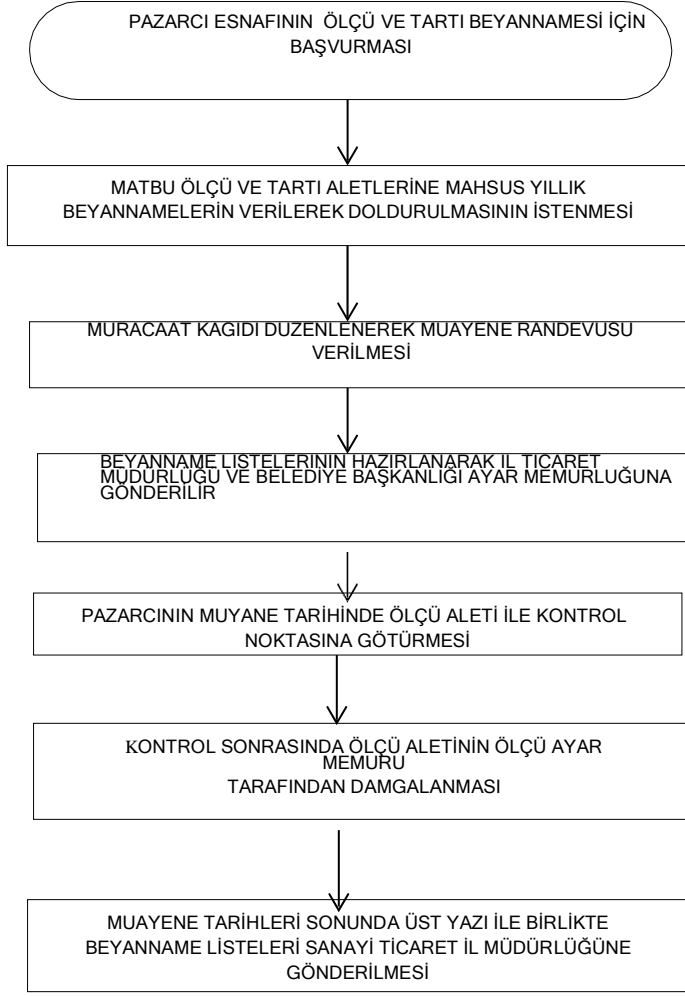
PAZARCI ESNAFININ ÖLÇÜ VE TARTI BEYANNAMESİ İÇİN BAŞVURMASI

MATBU ÖLÇÜ VE TARTI ALETLERİNE MAHSUS YILLIK BEYANNAMELERİN VERİLEREK DOLDURULMASININ İSTENMESİ

MURACAAT KAGIDI DUZENLENEREK MUAYENE RANDEVUSU VERİLMESİ

BEYANNAME LİSTELERİNİN HAZIRLANARAK İL TİCARET MÜDÜRLÜĞÜ VE BELEDİYE BAŞKANLIĞI AYAR MEMURLUĞUNA GÖNDERİLİR

PAZARCININ MUYANE TARİHİNDE ÖLÇÜ ALETİ İLE KONTROL NOKTASINA GÖTÜRMESİ

KONTROL SONRASINDA ÖLÇÜ ALETİNİN ÖLÇÜ AYAR MEMURU TARAFINDAN DAMGALANMASI

MUAYENE TARİHLERİ SONUNDA ÜST YAZI İLE BİRLİKTE BEYANNAME LİSTELERİ SANAYİ TİCARET İL MÜDÜRLÜĞÜNE GÖNDERİLMESİ